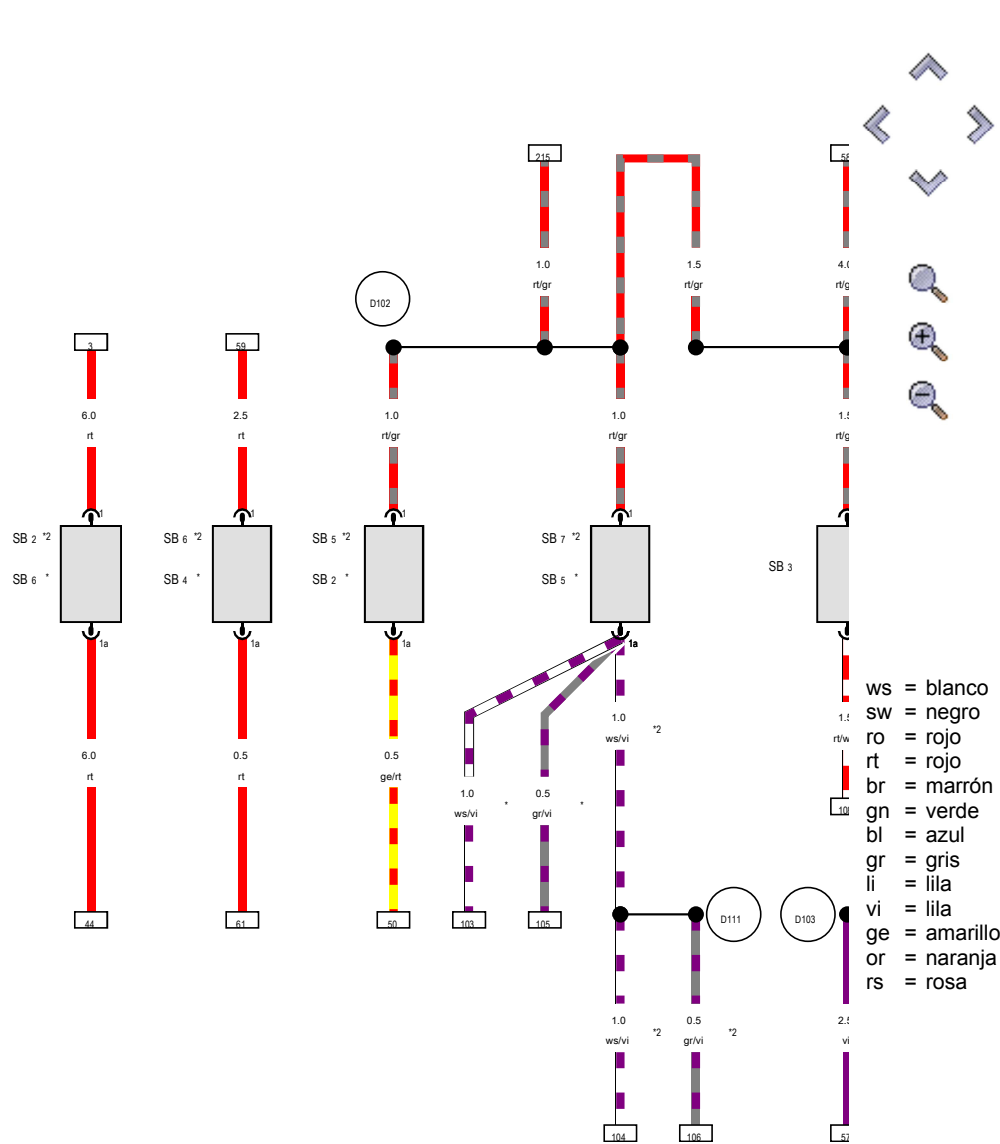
215
58
1.0
rt/gr
1.5
rt/gr
4.0
rt/g
D102
3
59
6.0
rt
2.5
rt
1.0
rt/gr
1.0
rt/gr
1.5
rt/g
1
1
1
1
SB 2 *2
SB 6 *
SB 6 *2
SB 4 *
SB 5 *2
SB 2 *
SB 7 *2
SB 5 *
SB 3
1a
1a
1a
1a
6.0
rt
0.5
rt
0.5
ge/rt
1.0
ws/vi
*
0.5
gr/vi
*
1.0
ws/vi
*2
1.5
rt/w
108
44
61
50
103
105
D111
D103
1.0
ws/vi
*2
0.5
gr/vi
*2
2.5
vi
104
106
57

ws = blanco
sw = negro
ro = rojo
rt = rojo
br = marrón
gn = verde
bl = azul
gr = gris
li = lila
vi = lila
ge = amarillo
or = naranja
rs = rosa